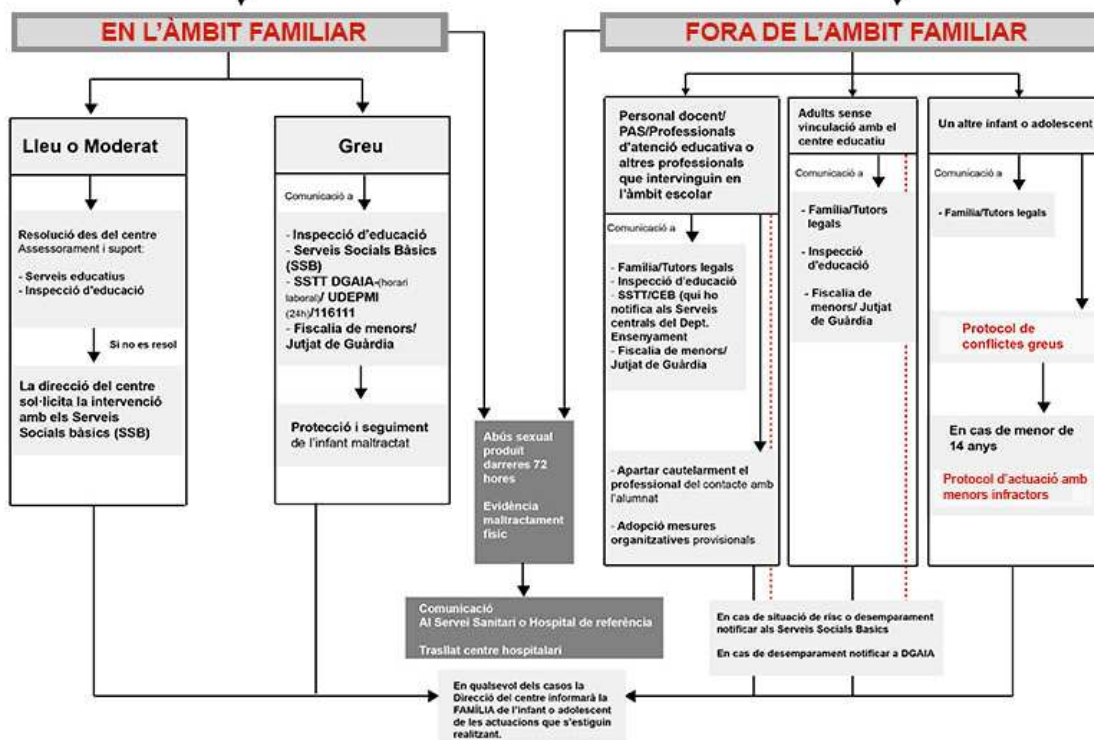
EN L'ÀMBIT FAMILIAR

FORA DE L'AMBIT FAMILIAR

Lleu o Moderat

Resolució des del centre
Assessorament i suport:

- Serveis educatius
- Inspecció d'educació

Si no es resol

La direcció del centre sol·licita la intervenció amb els Serveis Socials bàsics (SSB)

Greu

Comunicació a

- Inspecció d'educació
- Serveis Socials Bàsics (SSB)
- SSTT DGAIA-(horari laboral)/ UDEPMI (24h)/116111
- Fiscalia de menors/ Jutjat de Guàrdia

Protecció i seguiment de l'infant maltractat

Abús sexual produït darreres 72 hores

Evidència maltractament físic

Comunicació
Al Servei Sanitari o Hospital de referència

Trasllat centre hospitalari

Personal docent/ PAS/Professionals d'atenció educativa o altres professionals que intervinguin en l'àmbit escolar

Comunicació a

- Família/Tutors legals
- Inspecció d'educació
- SSTT/CEB (qui ho notifica als Serveis centrals del Dept. Ensenyament
- Fiscalia de menors/ Jutjat de Guàrdia

- Apartar cautelarment el professional del contacte amb l'alumnat

- Adopció mesures organitzatives provisionals

Adults sense vinculació amb el centre educatiu

Comunicació a

- Família/Tutors legals

- Inspecció d'educació

- Fiscalia de menors/ Jutjat de Guàrdia

Un altre infant o adolescent

Comunicació a

- Família/Tutors legals

Protocol de conflictes greus

En cas de menor de 14 anys

Protocol d'actuació amb menors infractors

En cas de situació de risc o desemparament notificar als Serveis Socials Basics

En cas de desemparament notificar a DGAIA

En qualsevol dels casos la Direcció del centre informarà la FAMÍLIA de l'infant o adolescent de les actuacions que s'estiguin realitzant.